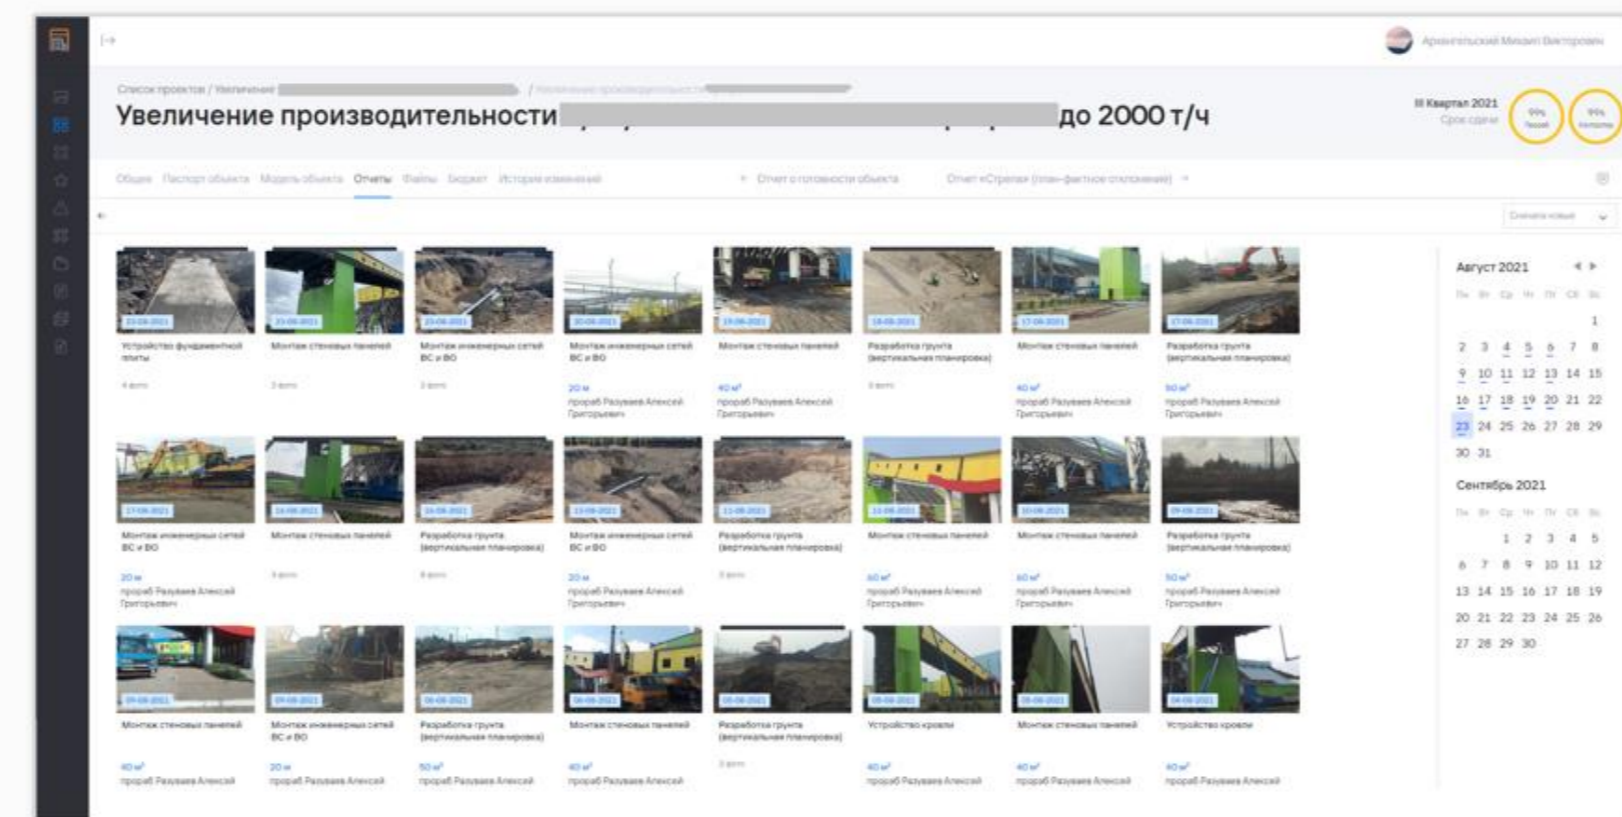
Архангельский Михаил Викторович

Список проектов / Увеличение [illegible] / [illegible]

Увеличение производительности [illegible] до 2000 т/ч

III Квартал 2021
Срок сдачи

99%

99%

Общее Паспорт объекта Модель объекта Отчеты Файлы Бюджет История изменений

Отчет о готовности объекта

Отчет «Стрелка» (план-фактное отклонение)

Сначала новые

23.08.2021
Устройство фундаментной плиты
4 фото

23.08.2021
Монтаж стеновых панелей
3 фото

23.08.2021
Монтаж инженерных сетей ВС и ВО
3 фото

20.08.2021
Монтаж инженерных сетей ВС и ВО
20 м
прораб Разуваев Алексей Григорьевич

19.08.2021
Монтаж стеновых панелей
40 м²
прораб Разуваев Алексей Григорьевич

18.08.2021
Разработка грунта (вертикальная планировка)
3 фото

17.08.2021
Монтаж стеновых панелей
40 м²
прораб Разуваев Алексей Григорьевич

17.08.2021
Разработка грунта (вертикальная планировка)
50 м²
прораб Разуваев Алексей Григорьевич

17.08.2021
Монтаж инженерных сетей ВС и ВО
20 м
прораб Разуваев Алексей Григорьевич

16.08.2021
Монтаж стеновых панелей
3 фото

16.08.2021
Разработка грунта (вертикальная планировка)
8 фото

13.08.2021
Монтаж инженерных сетей ВС и ВО
20 м
прораб Разуваев Алексей Григорьевич

13.08.2021
Разработка грунта (вертикальная планировка)
3 фото

13.08.2021
Монтаж стеновых панелей
40 м²
прораб Разуваев Алексей Григорьевич

10.08.2021
Монтаж стеновых панелей
40 м²
прораб Разуваев Алексей Григорьевич

09.08.2021
Разработка грунта (вертикальная планировка)
50 м²
прораб Разуваев Алексей Григорьевич

09.08.2021
Монтаж стеновых панелей
40 м²
прораб Разуваев Алексей

09.08.2021
Монтаж инженерных сетей ВС и ВО
20 м
прораб Разуваев Алексей

06.08.2021
Разработка грунта (вертикальная планировка)
50 м²
прораб Разуваев Алексей

06.08.2021
Монтаж стеновых панелей
40 м²
прораб Разуваев Алексей

05.08.2021
Разработка грунта (вертикальная планировка)
3 фото

05.08.2021
Устройство кровли
40 м²
прораб Разуваев Алексей

05.08.2021
Монтаж стеновых панелей
40 м²
прораб Разуваев Алексей

04.08.2021
Устройство кровли
40 м²
прораб Разуваев Алексей

Август 2021
Пн Вт Ср Чт Пт Сб Вс
1
2 3 4 5 6 7 8
9 10 11 12 13 14 15
16 17 18 19 20 21 22
23 24 25 26 27 28 29
30 31

Сентябрь 2021
Пн Вт Ср Чт Пт Сб Вс
1 2 3 4 5
6 7 8 9 10 11 12
13 14 15 16 17 18 19
20 21 22 23 24 25 26
27 28 29 30